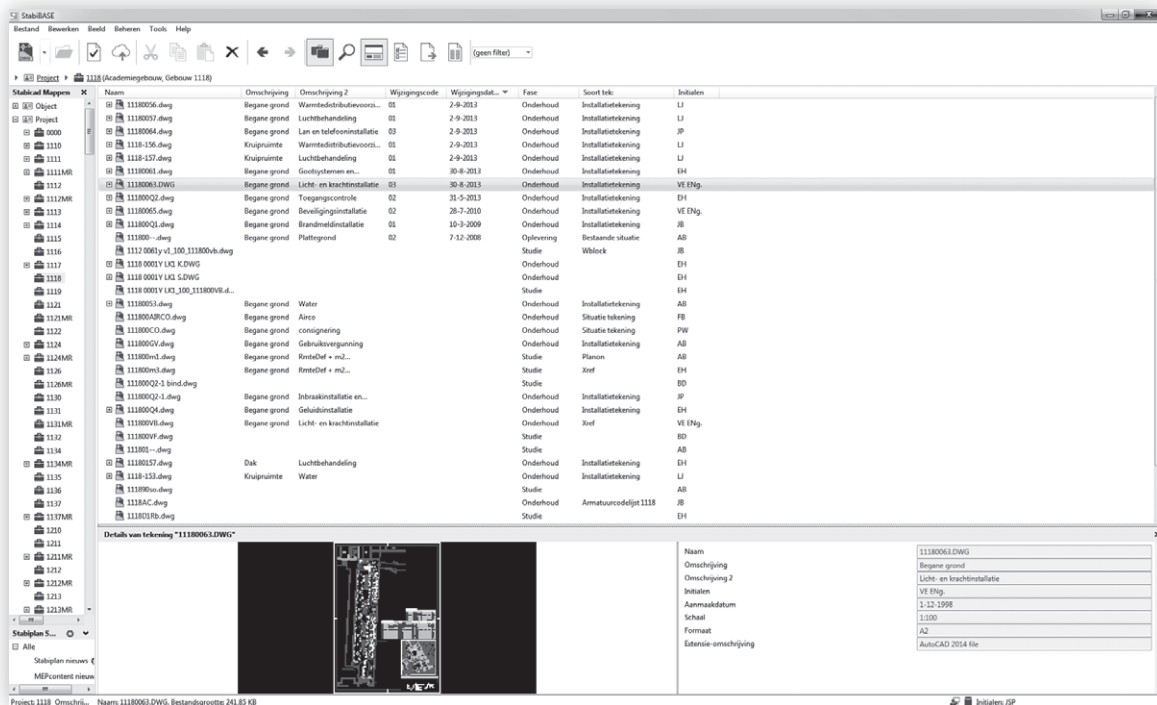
StabiBASE

Bestand Bewerken Beeld Beheren Tools Help

(geen filter)

Project ▸ 1118 (Academiegebouw, Gebouw 1118)

Stabicad Mappen

Object
Project
0000
1110
1111
1111MR
1112
1112MR
1113
1114
1115
1116
1117
1118
1119
1121
1121MR
1122
1124
1124MR
1126
1126MR
1130
1131
1131MR
1132
1134
1134MR
1135
1136
1137
1137MR
1210
1211
1211MR
1212
1212MR
1213
1213MR

Stabiplan S...
Alle
Stabiplan nieuws
MEPcontent nieuw

| Naam | Omschrijving | Omschrijving 2 | Wijzigingscode | Wijzigingsdat... | Fase | Soort tek: | Initialen |
|---|---|---|---|---|---|---|---|
| 11180056.dwg | Begane grond | Warmtedistributievoorzi... | 01 | 2-9-2013 | Onderhoud | Installatietekening | LJ |
| 11180057.dwg | Begane grond | Luchtbehandeling | 01 | 2-9-2013 | Onderhoud | Installatietekening | LJ |
| 11180064.dwg | Begane grond | Lan en telefooninstallatie | 03 | 2-9-2013 | Onderhoud | Installatietekening | JP |
| 1118-156.dwg | Kruipruimte | Warmtedistributievoorzi... | 01 | 2-9-2013 | Onderhoud | Installatietekening | LJ |
| 1118-157.dwg | Kruipruimte | Luchtbehandeling | 01 | 2-9-2013 | Onderhoud | Installatietekening | LJ |
| 11180061.dwg | Begane grond | Gootsystemen en... | 01 | 30-8-2013 | Onderhoud | Installatietekening | EH |
| 11180063.DWG | Begane grond | Licht- en krachtinstallatie | 03 | 30-8-2013 | Onderhoud | Installatietekening | VE ENg. |
| 111800Q2.dwg | Begane grond | Toegangscontrole | 02 | 31-5-2013 | Onderhoud | Installatietekening | EH |
| 11180065.dwg | Begane grond | Beveiligingsinstallatie | 02 | 28-7-2010 | Onderhoud | Installatietekening | VE ENg. |
| 111800Q1.dwg | Begane grond | Brandmeldinstallatie | 01 | 10-3-2009 | Onderhoud | Installatietekening | JB |
| 111800--.dwg | Begane grond | Plattegrond | 02 | 7-12-2008 | Oplevering | Bestaande situatie | AB |
| 1112 0061y v1_100_111800vb.dwg | | | | | Studie | Wblock | JB |
| 1118 0001Y LK1 K.DWG | | | | | Onderhoud | | EH |
| 1118 0001Y LK1 S.DWG | | | | | Onderhoud | | EH |
| 1118 0001Y LK1_100_111800VB.d... | | | | | Studie | | EH |
| 11180053.dwg | Begane grond | Water | | | Onderhoud | Installatietekening | AB |
| 111800AIRCO.dwg | Begane grond | Airco | | | Onderhoud | Situatie tekening | FB |
| 111800CO.dwg | Begane grond | consignering | | | Onderhoud | Situatie tekening | PW |
| 111800GV.dwg | Begane grond | Gebruiksvergunning | | | Onderhoud | Installatietekening | AB |
| 111800m1.dwg | Begane grond | RmteDef + m2... | | | Studie | Planon | AB |
| 111800m3.dwg | Begane grond | RmteDef + m2... | | | Studie | Xref | EH |
| 111800Q2-1 bind.dwg | | | | | Studie | | BD |
| 111800Q2-1.dwg | Begane grond | Inbraakinstallatie en... | | | Onderhoud | Installatietekening | JP |
| 111800Q4.dwg | Begane grond | Geluidsinstallatie | | | Onderhoud | Installatietekening | EH |
| 111800VB.dwg | Begane grond | Licht- en krachtinstallatie | | | Onderhoud | Xref | VE ENg. |
| 111800VF.dwg | | | | | Studie | | BD |
| 111801--.dwg | | | | | Studie | | AB |
| 11180157.dwg | Dak | Luchtbehandeling | | | Onderhoud | Installatietekening | EH |
| 1118-153.dwg | Kruipruimte | Water | | | Onderhoud | Installatietekening | LJ |
| 111890so.dwg | | | | | Studie | | AB |
| 1118AC.dwg | | | | | Onderhoud | Armatuurcodelijst 1118 | JB |
| 111801Rb.dwg | | | | | Studie | | EH |

Details van tekening "11180063.DWG"

| | |
|---|---|
| Naam | 11180063.DWG |
| Omschrijving | Begane grond |
| Omschrijving 2 | Licht- en krachtinstallatie |
| Initialen | VE ENg. |
| Aanmaakdatum | 1-12-1998 |
| Schaal | 1:100 |
| Formaat | A2 |
| Extensie-omschrijving | AutoCAD 2014 file |

Project: 1118 Omschrij... Naam: 11180063.DWG, Bestandsgrootte: 241,85 KB

Initialen: JSP